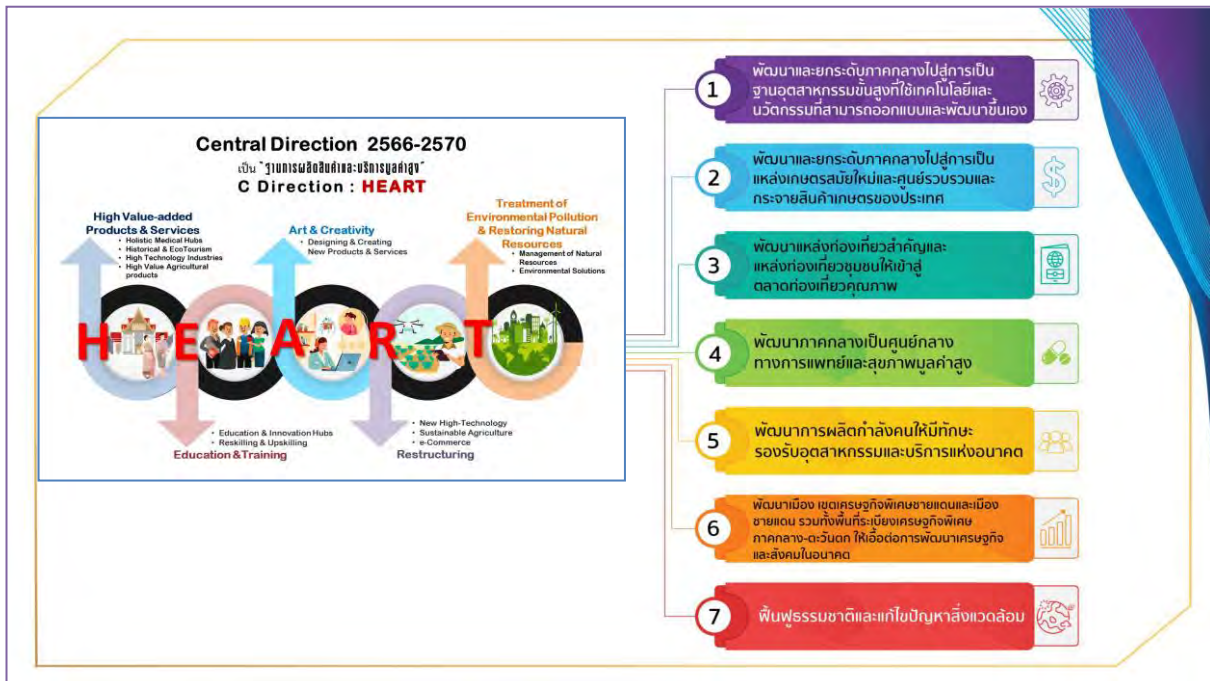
Central Direction 2566-2570

เป็น "ฐานการผลิตสินค้าและบริการมูลค่าสูง"

C Direction : HEART

High Value-added Products & Services
• Holistic Medical Hubs
• Historical & EcoTourism
• High Technology Industries
• High Value Agricultural products

Art & Creativity
• Designing & Creating New Products & Services

Treatment of Environmental Pollution & Restoring Natural Resources
• Management of Natural Resources
• Environmental Solutions

H E A R T

• Education & Innovation Hubs
• Reskilling & Upskilling
Education&Training

• New High-Technology
• Sustainable Agriculture
• e-Commerce
Restructuring

1 พัฒนาและยกระดับภาคกลางไปสู่การเป็นฐานอุตสาหกรรมขั้นสูงที่ใช้เทคโนโลยีและนวัตกรรมที่สามารถออกแบบและพัฒนาขึ้นเอง

2 พัฒนาและยกระดับภาคกลางไปสู่การเป็นแหล่งเกษตรสมัยใหม่และศูนย์รวบรวมและกระจายสินค้าเกษตรของประเทศ

3 พัฒนาแหล่งท่องเที่ยวสำคัญและแหล่งท่องเที่ยวชุมชนให้เข้าสู่ตลาดท่องเที่ยวคุณภาพ

4 พัฒนาภาคกลางเป็นศูนย์กลางทางการแพทย์และสุขภาพมูลค่าสูง

5 พัฒนาการผลิตกำลังคนให้มีทักษะรองรับอุตสาหกรรมและบริการแห่งอนาคต

6 พัฒนาเมือง เขตเศรษฐกิจพิเศษชายแดนและเมืองชายแดน รวมทั้งพื้นที่ระเบียงเศรษฐกิจพิเศษภาคกลาง-ตะวันตก ให้เอื้อต่อการพัฒนาเศรษฐกิจและสังคมในอนาคต

7 ฟื้นฟูธรรมชาติและแก้ไขปัญหาสิ่งแวดล้อม